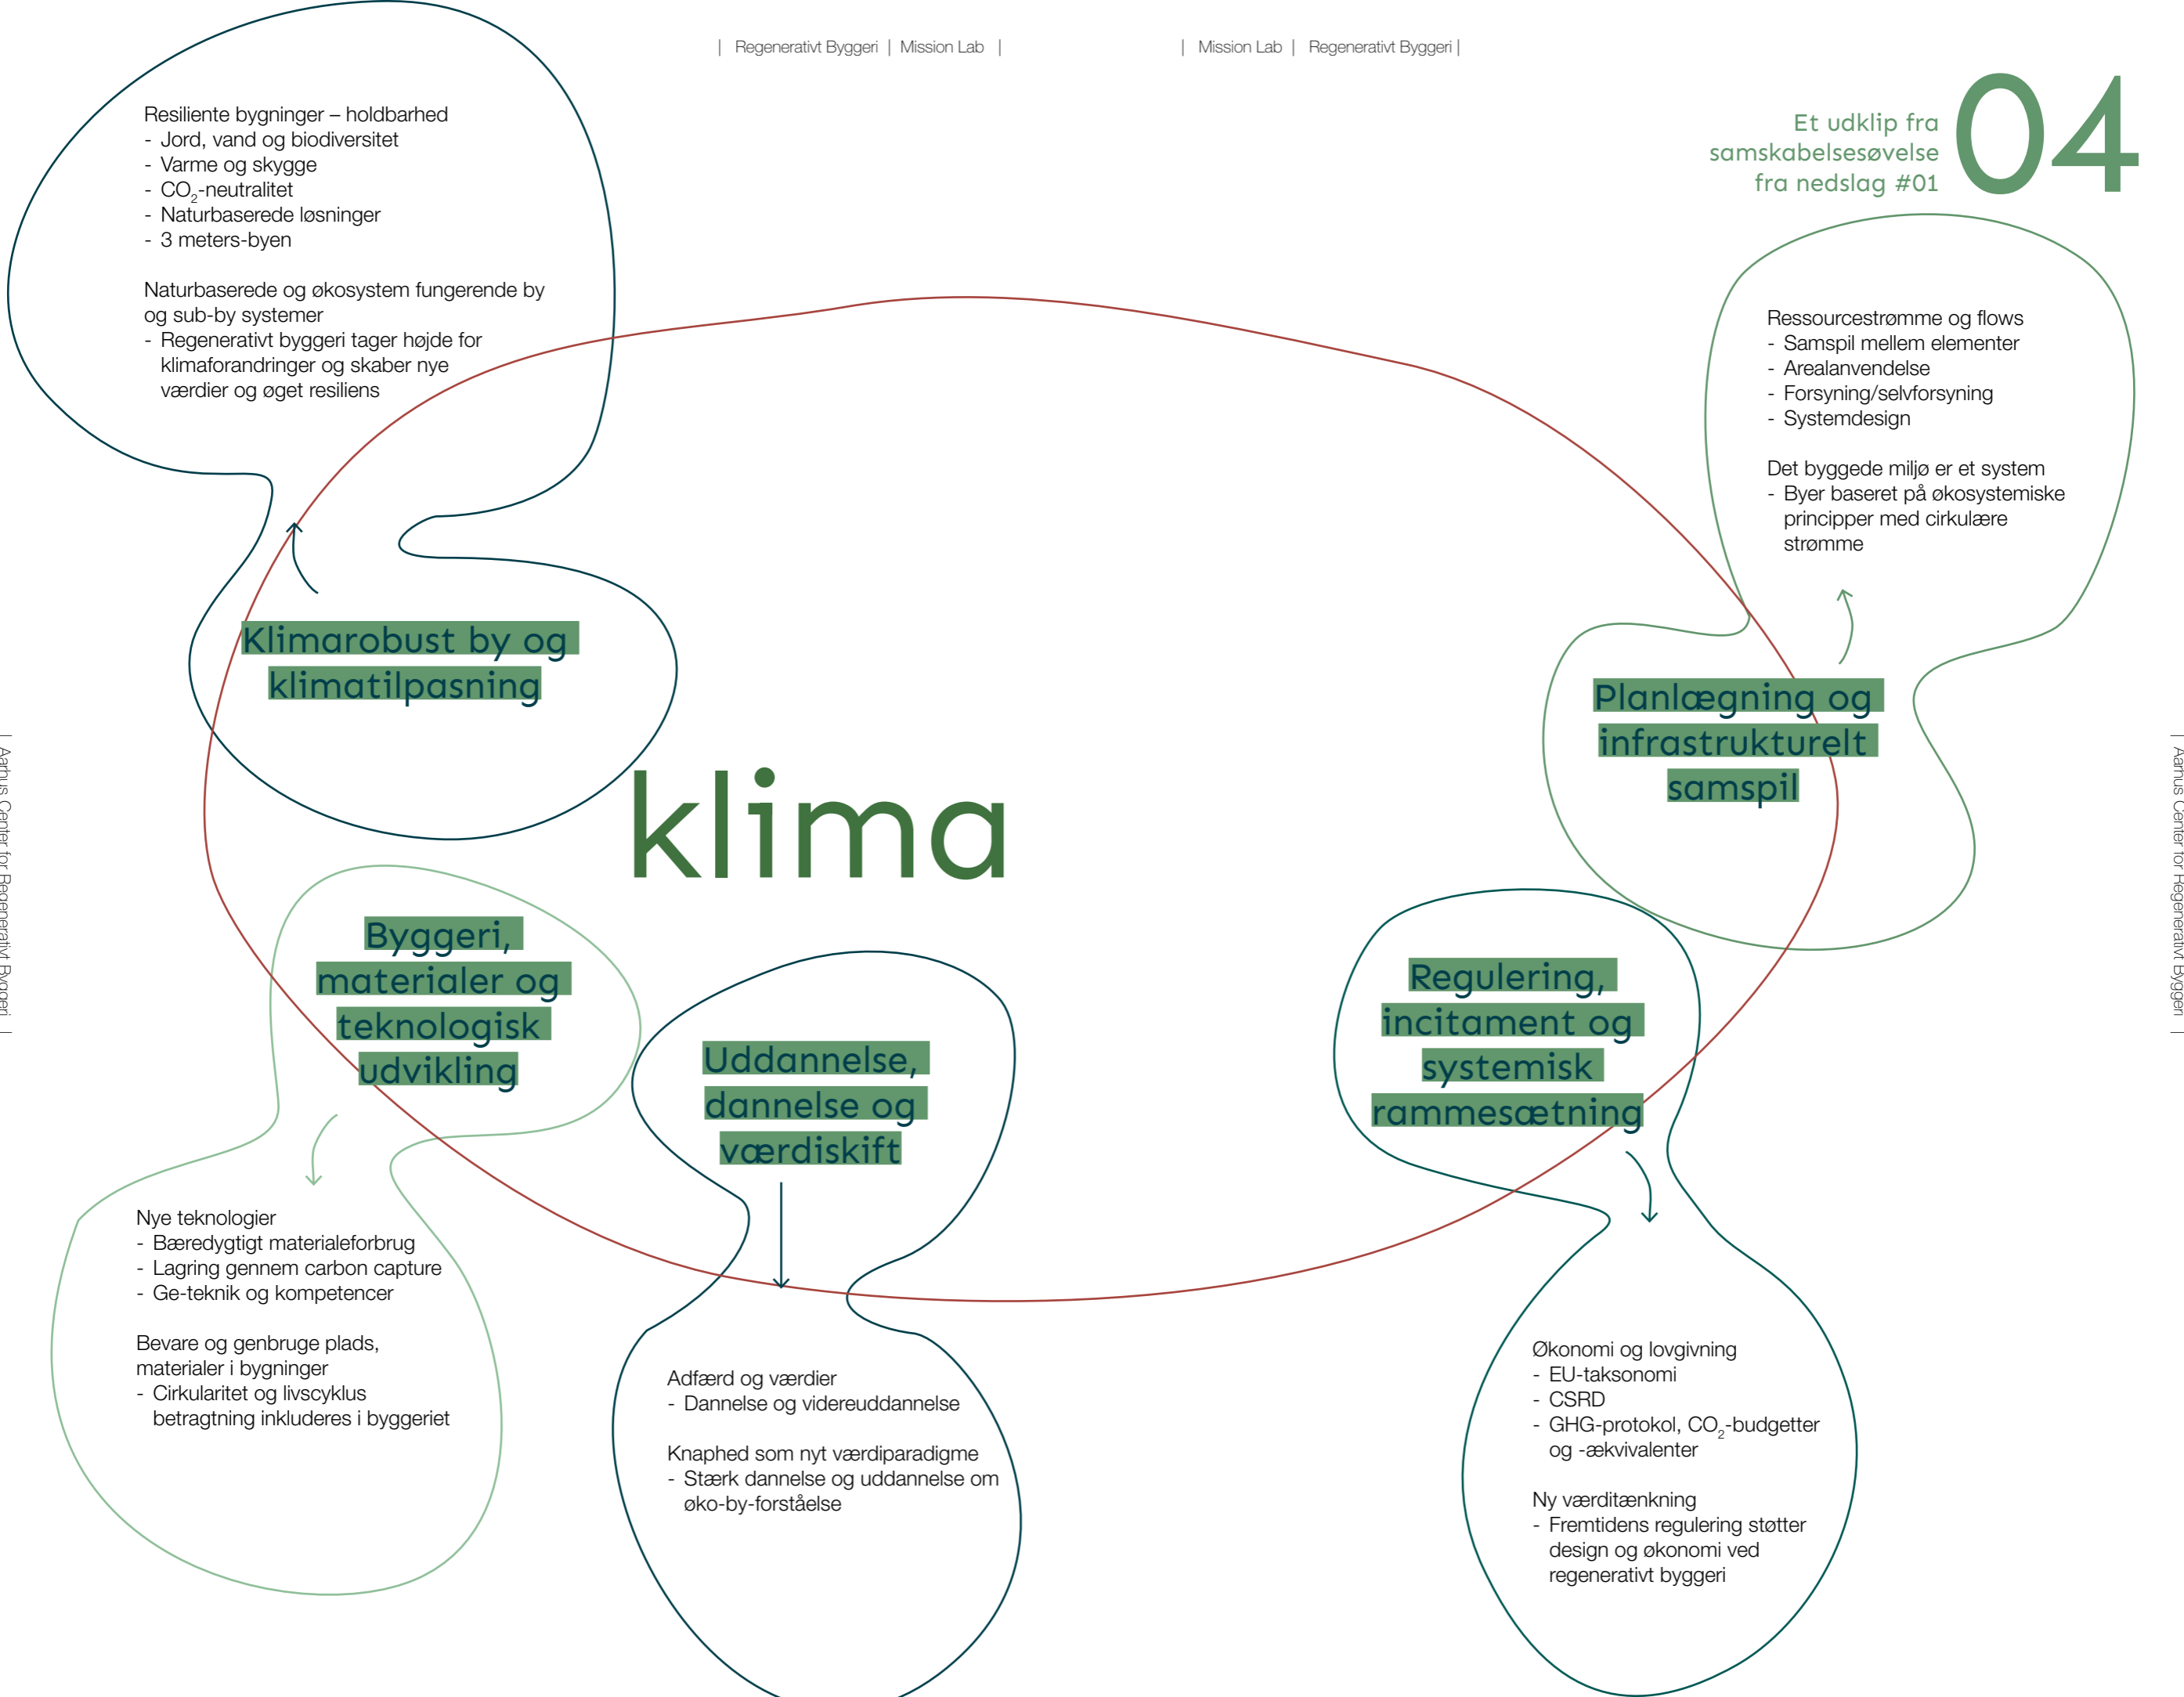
| Regenerativt Byggeri | Mission Lab |

| Mission Lab | Regenerativt Byggeri |

Et udklip fra samskabelsesøvelse fra nedslag #01

04

Resiliente bygninger – holdbarhed
- Jord, vand og biodiversitet
- Varme og skygge
- $CO_2$-neutralitet
- Naturbaserede løsninger
- 3 meters-byen

Naturbaserede og økosystem fungerende by og sub-by systemer
- Regenerativt byggeri tager højde for klimaforandringer og skaber nye værdier og øget resiliens

Klimarobust by og klimatilpasning

Ressourcestrømme og flows
- Samspil mellem elementer
- Arealanvendelse
- Forsyning/selvforsyning
- Systemdesign

Det byggede miljø er et system
- Byer baseret på økosystemiske principper med cirkulære strømme

Planlægning og infrastrukturelt samspil

klima

Byggeri, materialer og teknologisk udvikling

Uddannelse, dannelse og værdiskift

Regulering, incitament og systemisk rammesætning

Nye teknologier
- Bæredygtigt materialeforbrug
- Lagring gennem carbon capture
- Ge-teknik og kompetencer

Bevare og genbruge plads, materialer i bygninger
- Cirkularitet og livscyklus betragtning inkluderes i byggeriet

Adfærd og værdier
- Dannelse og videreuddannelse

Knaphed som nyt værdiparadigme
- Stærk dannelse og uddannelse om øko-by-forståelse

Økonomi og lovgivning
- EU-taksonomi
- CSRD
- GHG-protokol, $CO_2$-budgetter og -ækvivalenter

Ny værditænkning
- Fremtidens regulering støtter design og økonomi ved regenerativt byggeri

| Aarhus Center for Regenerativt Byggeri |

| Aarhus Center for Regenerativt Byggeri |